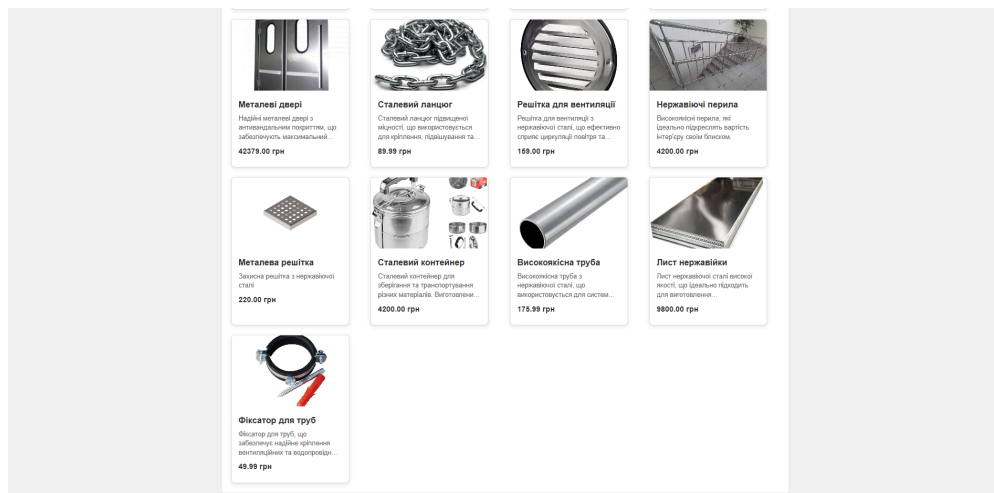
Металеві двері

Надійні металеві двері з антивандальним покриттям, що забезпечують максимальний...

42379.00 грн

Сталевий ланцюг

Сталевий ланцюг підвищеної міцності, що використовується для кріплення, підвішування та...

89.99 грн

Решітка для вентиляції

Решітка для вентиляції з нержавіючої сталі, що ефективно сприяє циркуляції повітря та...

159.00 грн

Нержавіючі перила

Високоякісні перила, які ідеально підкреслять вартість інтер'єру своїм блиском.

4200.00 грн

Металева решітка

Захисна решітка з нержавіючої сталі

220.00 грн

Сталевий контейнер

Сталевий контейнер для зберігання та транспортування різних матеріалів. Виготовлени...

4200.00 грн

Високоякісна труба

Високоякісна труба з нержавіючої сталі, що використовується для систем...

175.99 грн

Лист нержавійки

Лист нержавіючої сталі високої якості, що ідеально підходить для виготовлення...

9800.00 грн

Фіксатор для труб

Фіксатор для труб, що забезпечує надійне кріплення вентиляційних та водопровідн...

49.99 грн